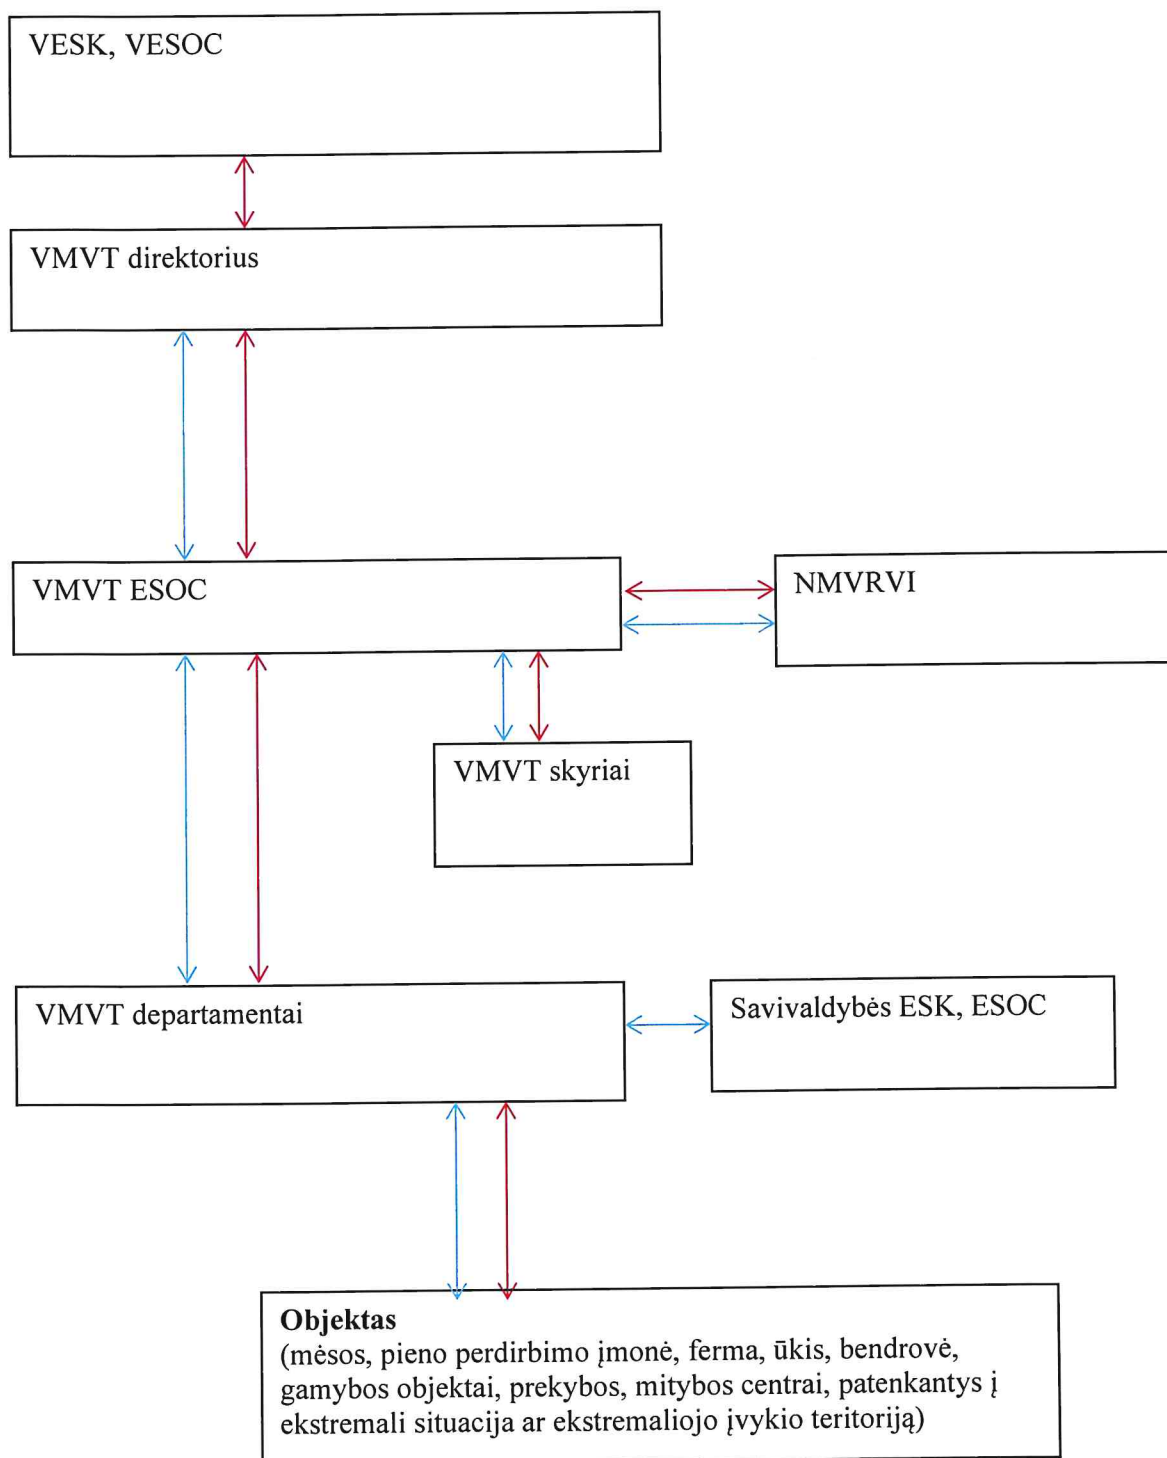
VESK, VESOC

VMVT direktorius

VMVT ESOC

NMVRVI

VMVT skyriai

VMVT departamentai

Savivaldybės ESK, ESOC

**Objektas**
(mėsos, pieno perdirbimo įmonė, ferma, ūkis, bendrovė, gamybos objektai, prekybos, mitybos centrai, patenkantys į ekstremali situacija ar ekstremaliojo įvykio teritoriją)